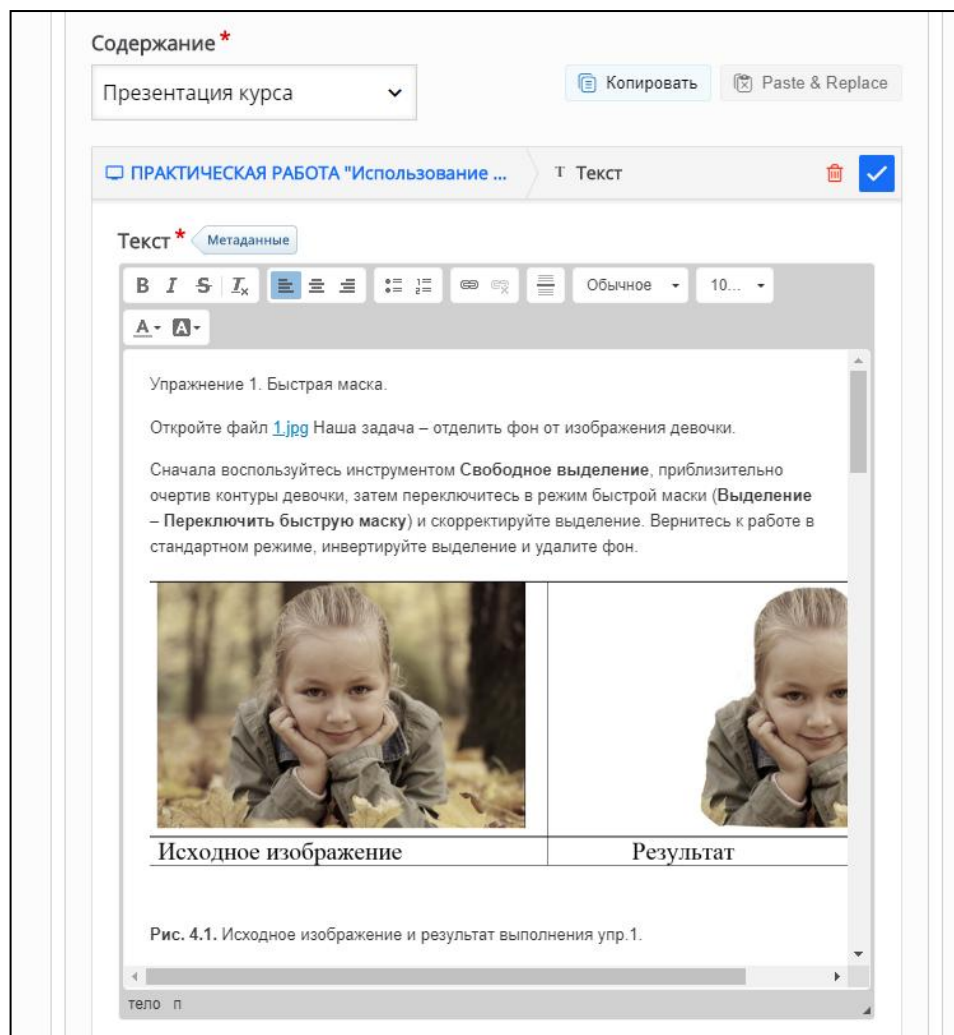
Содержание *

Презентация курса

Копировать

Paste & Replace

ПРАКТИЧЕСКАЯ РАБОТА "Использование ...

Т Текст

Текст * Метаданные

B I S $I_x$ Обычное 10...

A A

Упражнение 1. Быстрая маска.

Откройте файл 1.jpg Наша задача – отделить фон от изображения девочки.

Сначала воспользуйтесь инструментом **Свободное выделение**, приблизительно очертив контуры девочки, затем переключитесь в режим быстрой маски (**Выделение – Переключить быструю маску**) и скорректируйте выделение. Вернитесь к работе в стандартном режиме, инвертируйте выделение и удалите фон.

| Исходное изображение | Результат |
|---|---|

**Рис. 4.1.** Исходное изображение и результат выполнения упр.1.

тело п